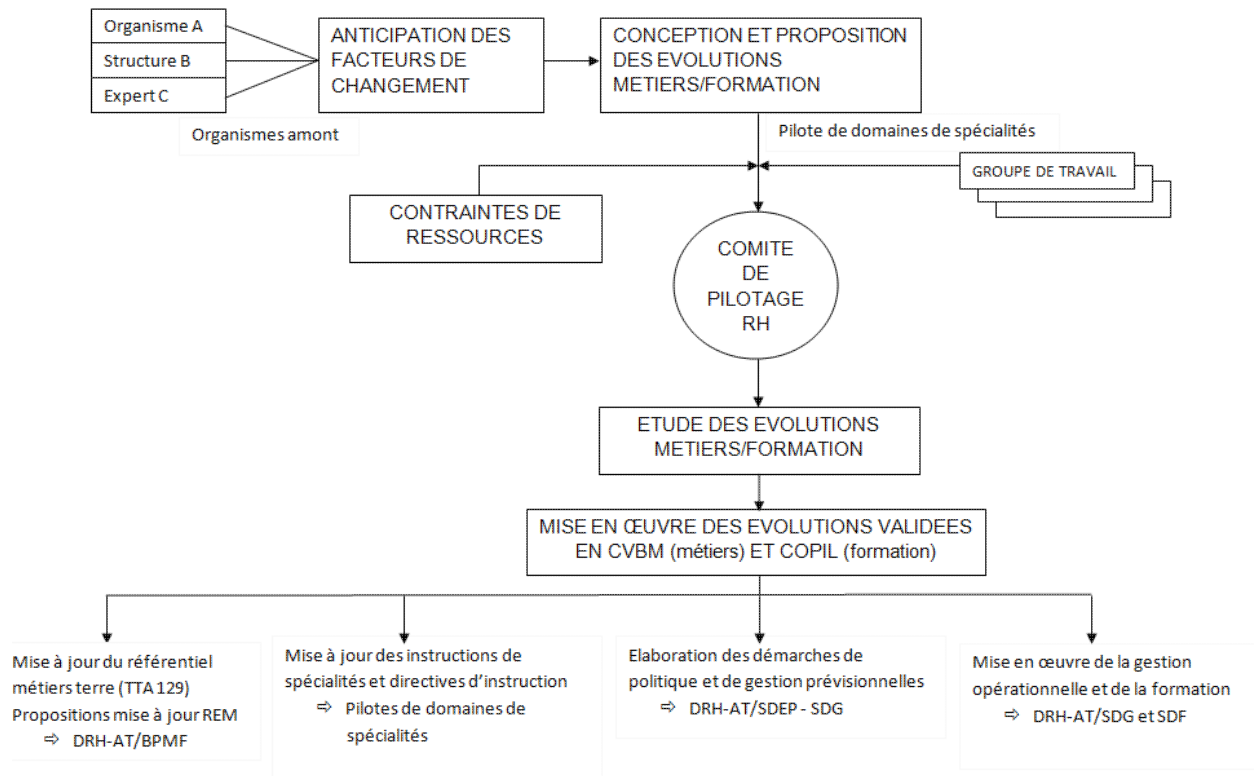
Organisme A
Structure B
Expert C

Organismes amont

ANTICIPATION DES FACTEURS DE CHANGEMENT

CONCEPTION ET PROPOSITION DES EVOLUTIONS METIERS/FORMATION

Pilote de domaines de spécialités

GROUPE DE TRAVAIL

CONTRAINTES DE RESSOURCES

COMITE DE PILOTAGE RH

ETUDE DES EVOLUTIONS METIERS/FORMATION

MISE EN ŒUVRE DES EVOLUTIONS VALIDEES EN CVBM (métiers) ET COPIL (formation)

Mise à jour du référentiel métiers terre (TTA 129)
Propositions mise à jour REM
⇨ DRH-AT/BPMF

Mise à jour des instructions de spécialités et directives d'instruction
⇨ Pilotes de domaines de spécialités

Elaboration des démarches de politique et de gestion prévisionnelles
⇨ DRH-AT/SDEP - SDG

Mise en œuvre de la gestion opérationnelle et de la formation
⇨ DRH-AT/SDG et SDF